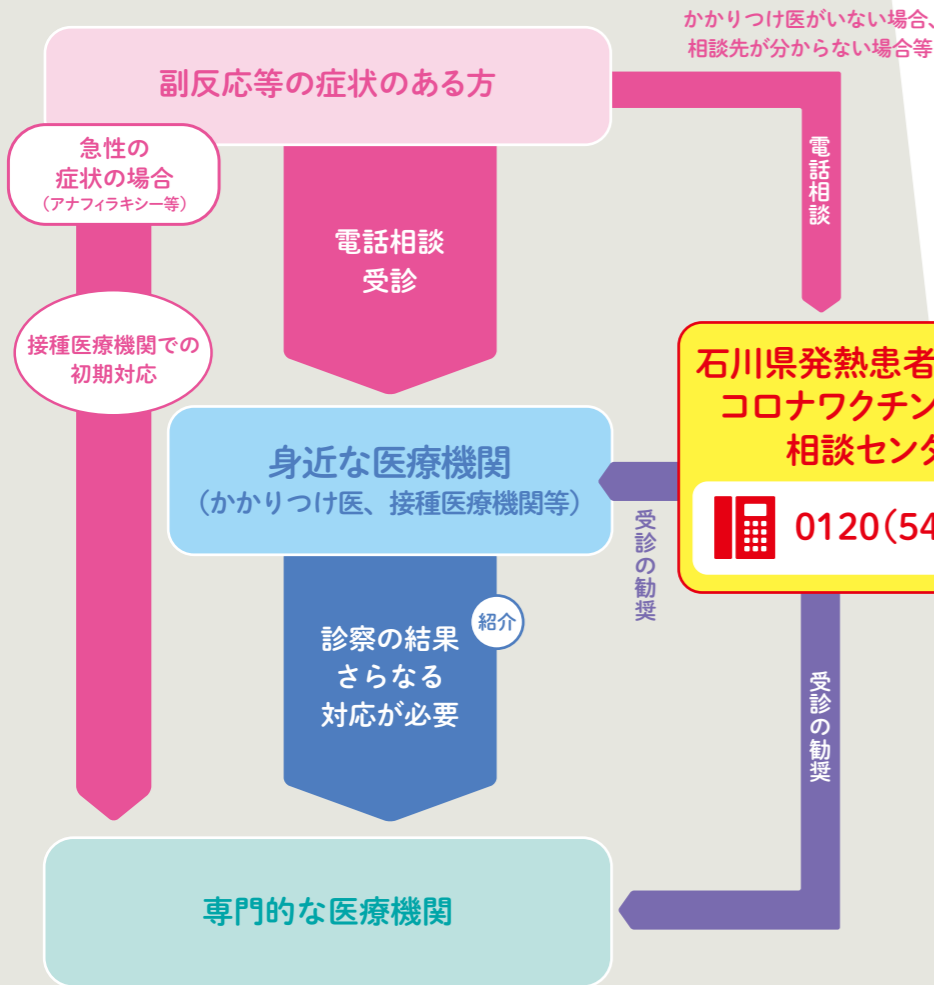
かかりつけ医がいない場合、
相談先が分からない場合等

副反応等の症状のある方

急性の
症状の場合
（アナフィラキシー等）

電話相談
受診

電話相談

接種医療機関での
初期対応

石川県発熱患者
コロナワクチン
相談センタ

身近な医療機関
（かかりつけ医、接種医療機関等）

0120(54

受診の勧奨

紹介

診察の結果
さらなる
対応が必要

受診の勧奨

専門的な医療機関